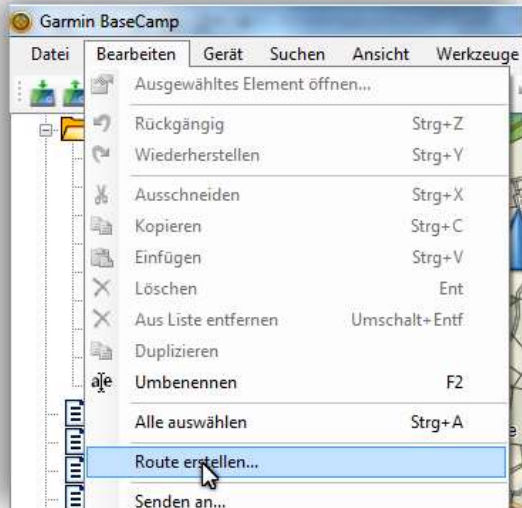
Garmin BaseCamp

Datei Bearbeiten Gerät Suchen Ansicht Werkzeuge

Ausgewähltes Element öffnen...
Rückgängig Strg+Z
Wiederherstellen Strg+Y
Ausschneiden Strg+X
Kopieren Strg+C
Einfügen Strg+V
Löschen Ent
Aus Liste entfernen Umschalt+Entf
Duplizieren
Umbenennen F2
Alle auswählen Strg+A
Route erstellen...
Senden an...